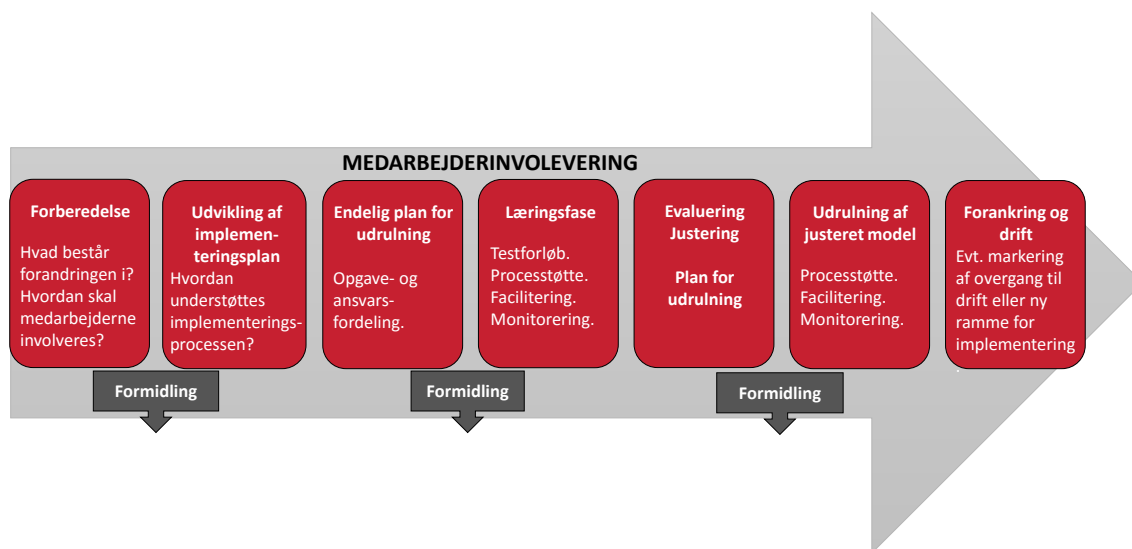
MEDARBEJDERINVOLEVERING

Forberedelse

Hvad består forandringen i? Hvordan skal medarbejderne involveres?

Udvikling af implementeringsplan

Hvordan understøttes implementeringsprocessen?

Endelig plan for udrulning

Opgave- og ansvarsfordeling.

Læringsfase

Testforløb. Processtøtte. Facilitering. Monitorering.

Evaluering Justering

Plan for udrulning

Udrulning af justeret model

Processtøtte. Facilitering. Monitorering.

Forankring og drift

Evt. markering af overgang til drift eller ny ramme for implementering

Formidling

Formidling

Formidling